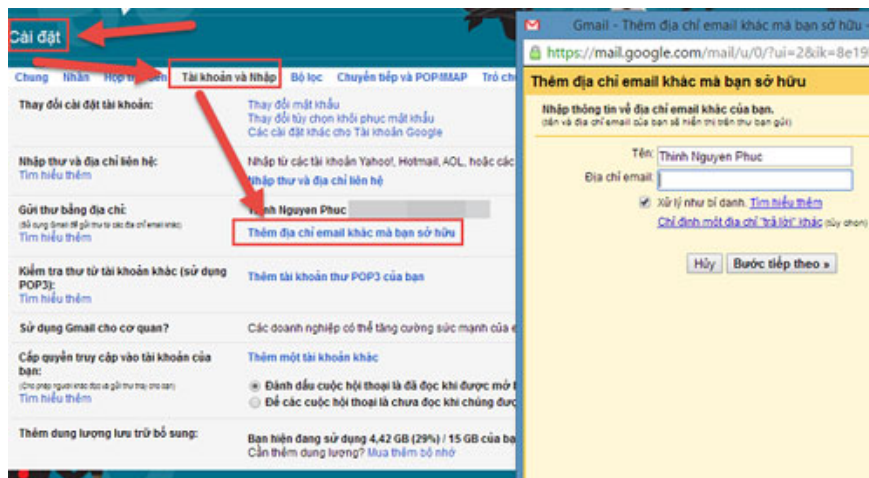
Cài đặt

Chung Nhãn Hộp thư đến Tài khoản và Nhập Bộ lọc Chuyển tiếp và POP/IMAP Trò ch

Thay đổi cài đặt tài khoản:
Thay đổi mật khẩu
Thay đổi tùy chọn khôi phục mật khẩu
Các cài đặt khác cho Tài khoản Google

Nhập thư và địa chỉ liên hệ:
Tìm hiểu thêm
Nhập từ các tài khoản Yahoo!, Hotmail, AOL, hoặc các
Nhập thư và địa chỉ liên hệ

Gửi thư bằng địa chỉ:
(Sử dụng Gmail để gửi thư từ các địa chỉ email khác)
Tìm hiểu thêm
Thinh Nguyen Phuc
Thêm địa chỉ email khác mà bạn sở hữu

Kiểm tra thư từ tài khoản khác (sử dụng POP3):
Tìm hiểu thêm
Thêm tài khoản thư POP3 của bạn

Sử dụng Gmail cho cơ quan?
Các doanh nghiệp có thể tăng cường sức mạnh của e

Cấp quyền truy cập vào tài khoản của bạn:
(Cho phép người khác đọc và gửi thư thay cho bạn)
Tìm hiểu thêm
Thêm một tài khoản khác
Đánh dấu cuộc hội thoại là đã đọc khi được mở
Để các cuộc hội thoại là chưa đọc khi chúng được

Thêm dung lượng lưu trữ bổ sung:
Bạn hiện đang sử dụng 4,42 GB (29%) / 15 GB của ba
Cần thêm dung lượng? Mua thêm bộ nhớ

Gmail - Thêm địa chỉ email khác mà bạn sở hữu -
https://mail.google.com/mail/u/0/?ui=2&ik=8e19

Thêm địa chỉ email khác mà bạn sở hữu

Nhập thông tin về địa chỉ email khác của bạn.
(tên và địa chỉ email của bạn sẽ hiển thị trên thư bạn gửi)

Tên: Thinh Nguyen Phuc
Địa chỉ email:
Xử lý như bí danh. Tìm hiểu thêm
Chỉ định một địa chỉ "trả lời" khác (tùy chọn)

Hủy
Bước tiếp theo »